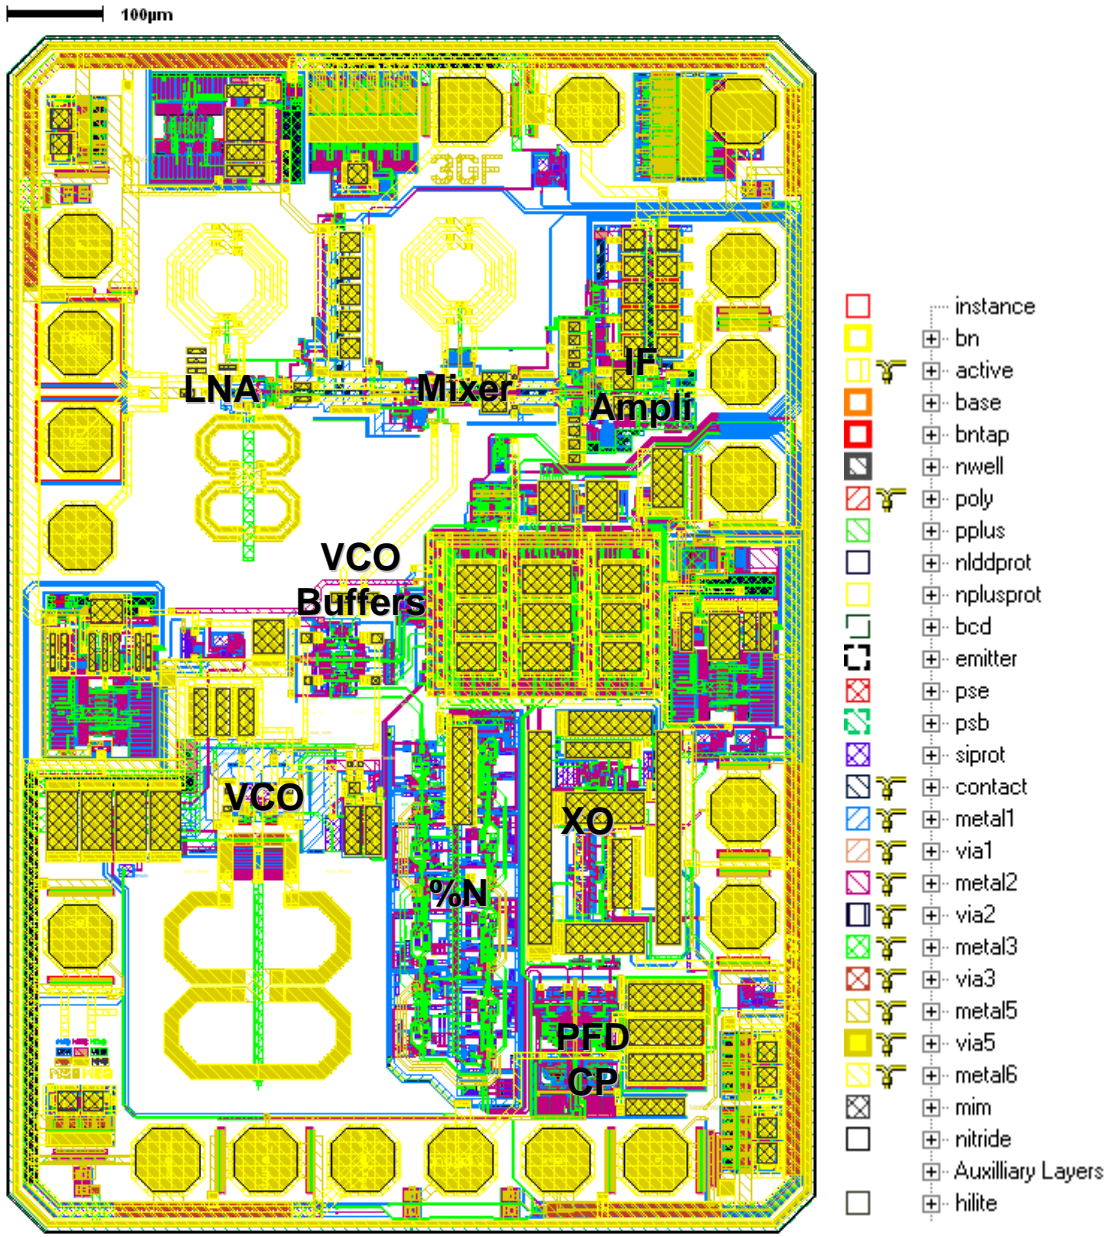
100µm

3GF

LNA

Mixer

IF Ampli

VCO Buffers

VCO

XO

%N

PFD CP

instance
bn
active
base
bntap
nwell
poly
pplus
nlddprot
nplusprot
bcd
emitter
pse
psb
siprot
contact
metal1
via1
metal2
via2
metal3
via3
metal5
via5
metal6
mim
nitride
Auxilliary Layers
hilite